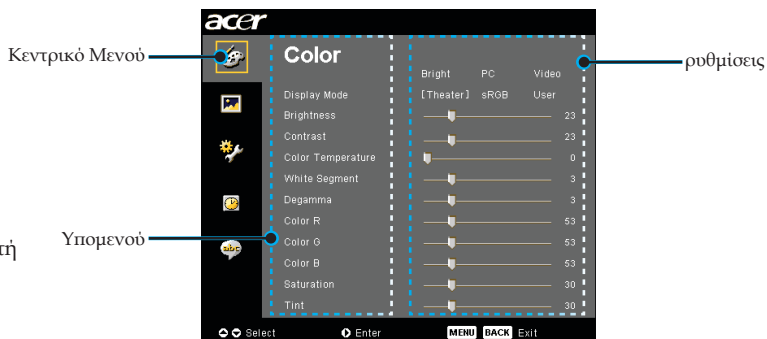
acer

Κεντρικό Μενού

Color

Bright PC Video

ρυθμίσεις

Display Mode [Theater] sRGB User

Brightness 23

Contrast 23

Color Temperature 0

White Segment 3

Degamma 3

Color R 53

Υπομενού

Color G 53

Color B 53

Saturation 30

Tint 30

τή

Select Enter MENU BACK Exit